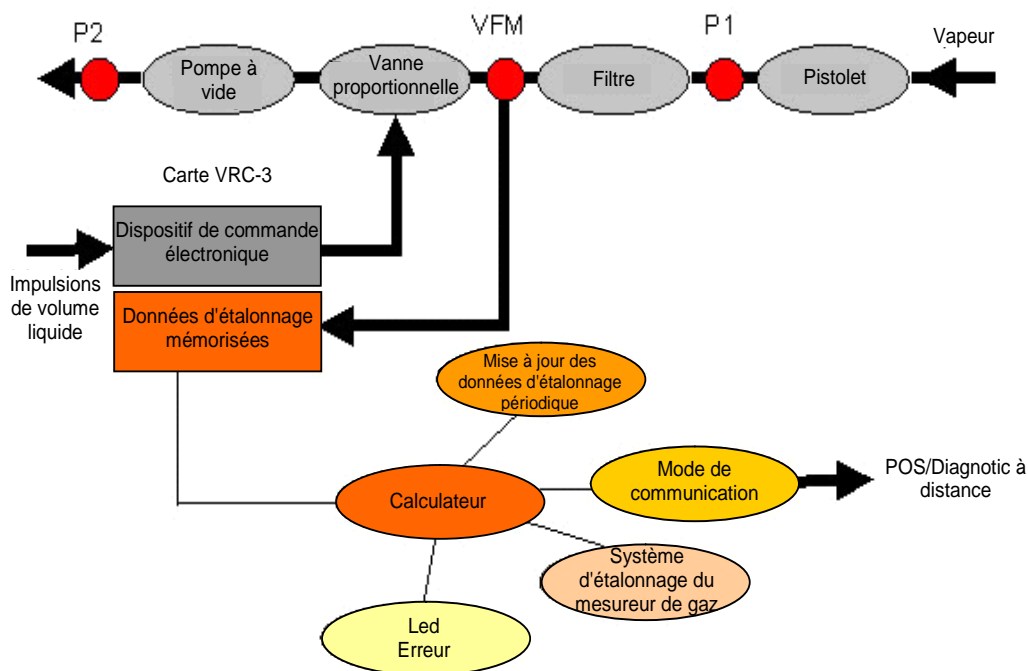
P2

VFM

P1

Vapeur

Pompe à vide

Vanne proportionnelle

Filtre

Pistolet

Carte VRC-3

Dispositif de commande électronique

Impulsions de volume liquide

Données d'étalonnage mémorisées

Mise à jour des données d'étalonnage périodique

Mode de communication

POS/Diagnotic à distance

Calculateur

Système d'étalonnage du mesureur de gaz

Led Erreur